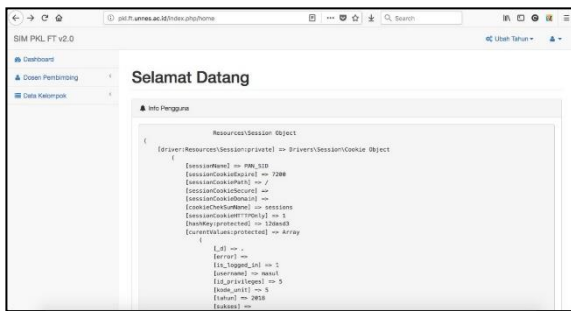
pkl.ft.unnes.ac.id/index.php/home

Search

SIM PKL FT v2.0

Ubah Tahun

Dashboard

Dosen Pembimbing

Data Kelompok

Selamat Datang

Info Pengguna

Resources\Session Object
(
[driver:Resources\Session:private] => Drivers\Session\Cookie Object
(
[sessionName] => PAN_SID
[sessionCookieExpire] => 7200
[sessionCookiePath] => /
[sessionCookieSecure] =>
[sessionCookieDomain] =>
[cookieCheckSumName] => sessions
[sessionCookieHTTPOnly] => 1
[hashKey:protected] => 12dasd3
[currentValues:protected] => Array
(
[_d] => ,
[error] =>
[is_logged_in] => 1
[username] => masut
[id_privileges] => 5
[kode_unit] => 5
[tahun] => 2018
[sukses] =>